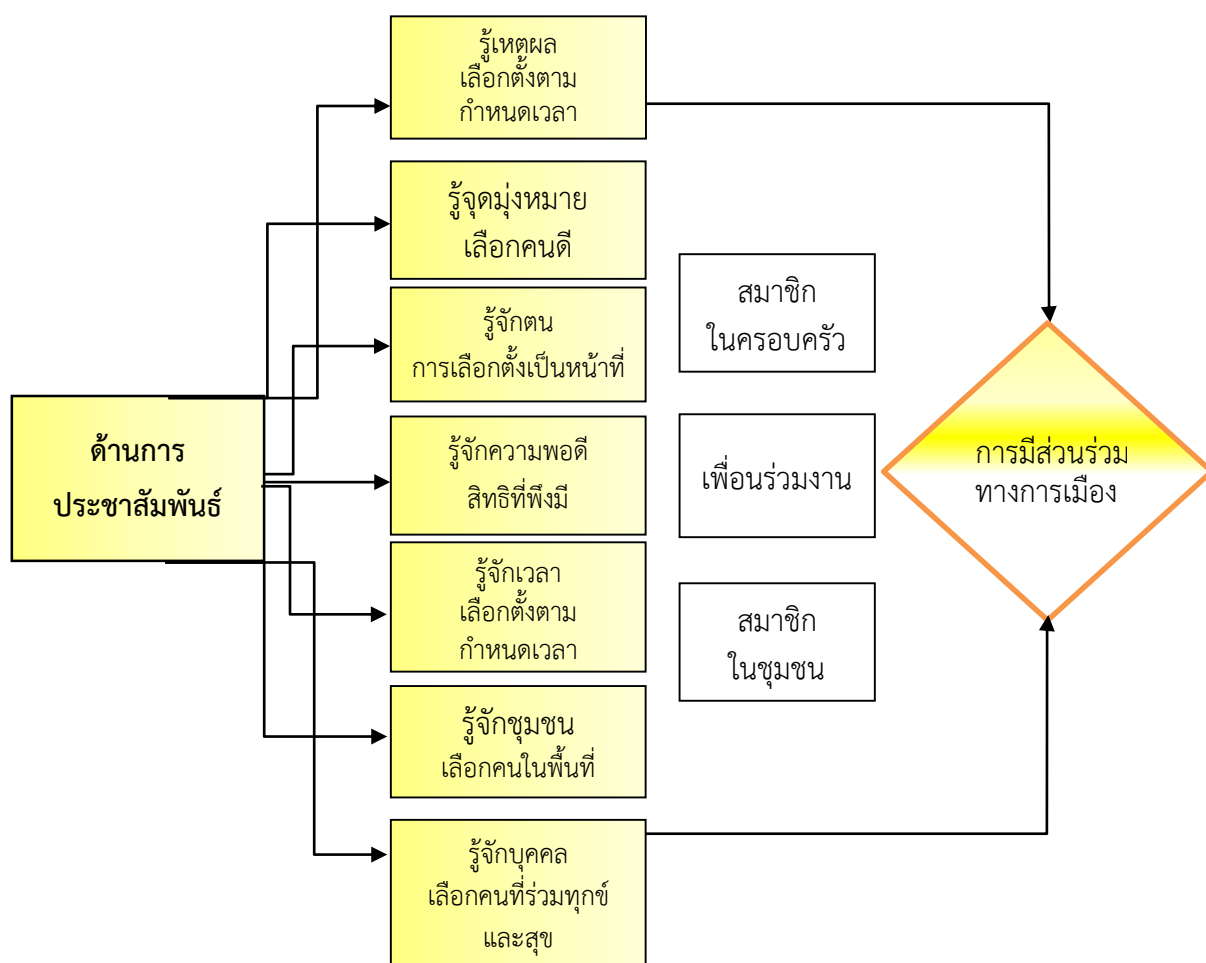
ด้านการประชาสัมพันธ์

รู้เหตุผล
เลือกตั้งตาม
กำหนดเวลา

รู้จุดมุ่งหมาย
เลือกคนดี

รู้จักตน
การเลือกตั้งเป็นหน้าที่

รู้จักความพอดี
สิทธิที่พึงมี

รู้จักเวลา
เลือกตั้งตาม
กำหนดเวลา

รู้จักชุมชน
เลือกคนในพื้นที่

รู้จักบุคคล
เลือกคนที่ร่วมทุกข์
และสุข

สมาชิก
ในครอบครัว

เพื่อนร่วมงาน

สมาชิก
ในชุมชน

การมีส่วนร่วม
ทางการเมือง